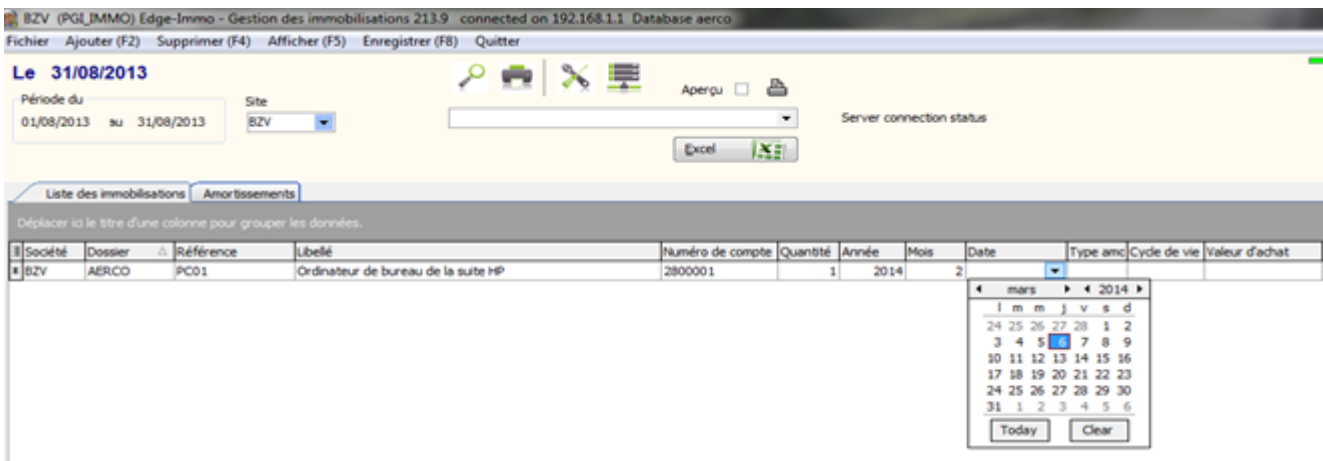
BZV (PGI_IMMO) Edge-Immo - Gestion des immobilisations 213.9 connected on 192.168.1.1 Database aerco

Fichier Ajouter (F2) Supprimer (F4) Afficher (F5) Enregistrer (F8) Quitter

Le 31/08/2013

Période du
01/08/2013 au 31/08/2013

Site
BZV

Aperçu

Server connection status

Excel

Liste des immobilisations | Amortissements

Déplacer ici le titre d'une colonne pour grouper les données.

| Société | Dossier | Référence | Libellé | Numéro de compte | Quantité | Année | Mois | Date | Type amc | Cycle de vie | Valeur d'achat |
|---|---|---|---|---|---|---|---|---|---|---|---|
| BZV | AERCO | PC01 | Ordinateur de bureau de la suite HP | 2800001 | 1 | 2014 | 2 | | | | |

mars 2014

| l | m | m | j | v | s | d |
|---|---|---|---|---|---|---|
| 24 | 25 | 26 | 27 | 28 | 1 | 2 |
| 3 | 4 | 5 | 6 | 7 | 8 | 9 |
| 10 | 11 | 12 | 13 | 14 | 15 | 16 |
| 17 | 18 | 19 | 20 | 21 | 22 | 23 |
| 24 | 25 | 26 | 27 | 28 | 29 | 30 |
| 31 | 1 | 2 | 3 | 4 | 5 | 6 |

Today Clear